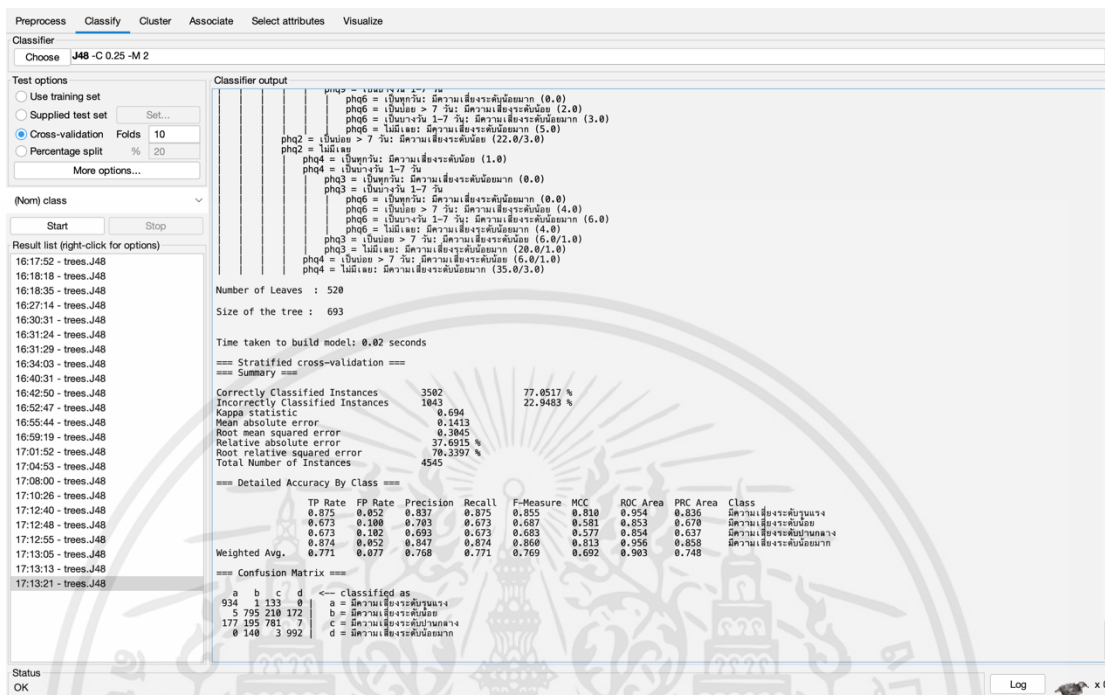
Preprocess Classify Cluster Associate Select attributes Visualize

Classifier
Choose J48 -C 0.25 -M 2

Test options
Use training set
Supplied test set Set...
Cross-validation Folds 10
Percentage split % 20
More options...

(Nom) class

Start Stop

Result list (right-click for options)
16:17:52 - trees.J48
16:18:18 - trees.J48
16:18:35 - trees.J48
16:27:14 - trees.J48
16:30:31 - trees.J48
16:31:24 - trees.J48
16:31:29 - trees.J48
16:34:03 - trees.J48
16:40:31 - trees.J48
16:42:50 - trees.J48
16:52:47 - trees.J48
16:55:44 - trees.J48
16:59:19 - trees.J48
17:01:52 - trees.J48
17:04:53 - trees.J48
17:08:00 - trees.J48
17:10:26 - trees.J48
17:12:40 - trees.J48
17:12:48 - trees.J48
17:12:55 - trees.J48
17:13:05 - trees.J48
17:13:13 - trees.J48
17:13:21 - trees.J48

Classifier output
| | | | | | phq3 = เป็นบางวัน 1-7 วัน
| | | | | | | phq6 = เป็นทุกวัน: มีความเสี่ยงระดับน้อยมาก (0.0)
| | | | | | | phq6 = เป็นบ่อย > 7 วัน: มีความเสี่ยงระดับน้อย (2.0)
| | | | | | | phq6 = เป็นบางวัน 1-7 วัน: มีความเสี่ยงระดับน้อยมาก (3.0)
| | | | | | | phq6 = ไม่มีเลย: มีความเสี่ยงระดับน้อยมาก (5.0)
| | | | phq2 = เป็นบ่อย > 7 วัน: มีความเสี่ยงระดับน้อย (22.0/3.0)
| | | | phq2 = ไม่มีเลย
| | | | | phq4 = เป็นทุกวัน: มีความเสี่ยงระดับน้อย (1.0)
| | | | | phq4 = เป็นบางวัน 1-7 วัน
| | | | | | phq3 = เป็นทุกวัน: มีความเสี่ยงระดับน้อยมาก (0.0)
| | | | | | phq3 = เป็นบางวัน 1-7 วัน
| | | | | | | phq6 = เป็นทุกวัน: มีความเสี่ยงระดับน้อยมาก (0.0)
| | | | | | | phq6 = เป็นบ่อย > 7 วัน: มีความเสี่ยงระดับน้อย (4.0)
| | | | | | | phq6 = เป็นบางวัน 1-7 วัน: มีความเสี่ยงระดับน้อยมาก (6.0)
| | | | | | | phq6 = ไม่มีเลย: มีความเสี่ยงระดับน้อยมาก (4.0)
| | | | | | phq3 = เป็นบ่อย > 7 วัน: มีความเสี่ยงระดับน้อย (6.0/1.0)
| | | | | | phq3 = ไม่มีเลย: มีความเสี่ยงระดับน้อยมาก (20.0/1.0)
| | | | | phq4 = เป็นบ่อย > 7 วัน: มีความเสี่ยงระดับน้อย (6.0/1.0)
| | | | | phq4 = ไม่มีเลย: มีความเสี่ยงระดับน้อยมาก (35.0/3.0)

Number of Leaves : 520

Size of the tree : 693

Time taken to build model: 0.02 seconds

=== Stratified cross-validation ===
=== Summary ===

| | | |
|---|---|---|
| Correctly Classified Instances | 3502 | 77.0517 % |
| Incorrectly Classified Instances | 1043 | 22.9483 % |
| Kappa statistic | 0.694 | |
| Mean absolute error | 0.1413 | |
| Root mean squared error | 0.3045 | |
| Relative absolute error | 37.6915 % | |
| Root relative squared error | 70.3397 % | |
| Total Number of Instances | 4545 | |

=== Detailed Accuracy By Class ===

| | TP Rate | FP Rate | Precision | Recall | F-Measure | MCC | ROC Area | PRC Area | Class |
|---|---|---|---|---|---|---|---|---|---|
| | 0.875 | 0.052 | 0.837 | 0.875 | 0.855 | 0.810 | 0.954 | 0.836 | มีความเสี่ยงระดับรุนแรง |
| | 0.673 | 0.100 | 0.703 | 0.673 | 0.687 | 0.581 | 0.853 | 0.670 | มีความเสี่ยงระดับน้อย |
| | 0.673 | 0.102 | 0.693 | 0.673 | 0.683 | 0.577 | 0.854 | 0.637 | มีความเสี่ยงระดับปานกลาง |
| | 0.874 | 0.052 | 0.847 | 0.874 | 0.860 | 0.813 | 0.956 | 0.858 | มีความเสี่ยงระดับน้อยมาก |
| Weighted Avg. | 0.771 | 0.077 | 0.768 | 0.771 | 0.769 | 0.692 | 0.903 | 0.748 | |

=== Confusion Matrix ===

a b c d <-- classified as
934 1 133 0 | a = มีความเสี่ยงระดับรุนแรง
5 795 210 172 | b = มีความเสี่ยงระดับน้อย
177 195 781 7 | c = มีความเสี่ยงระดับปานกลาง
0 140 3 992 | d = มีความเสี่ยงระดับน้อยมาก

Status
OK

Log x 0